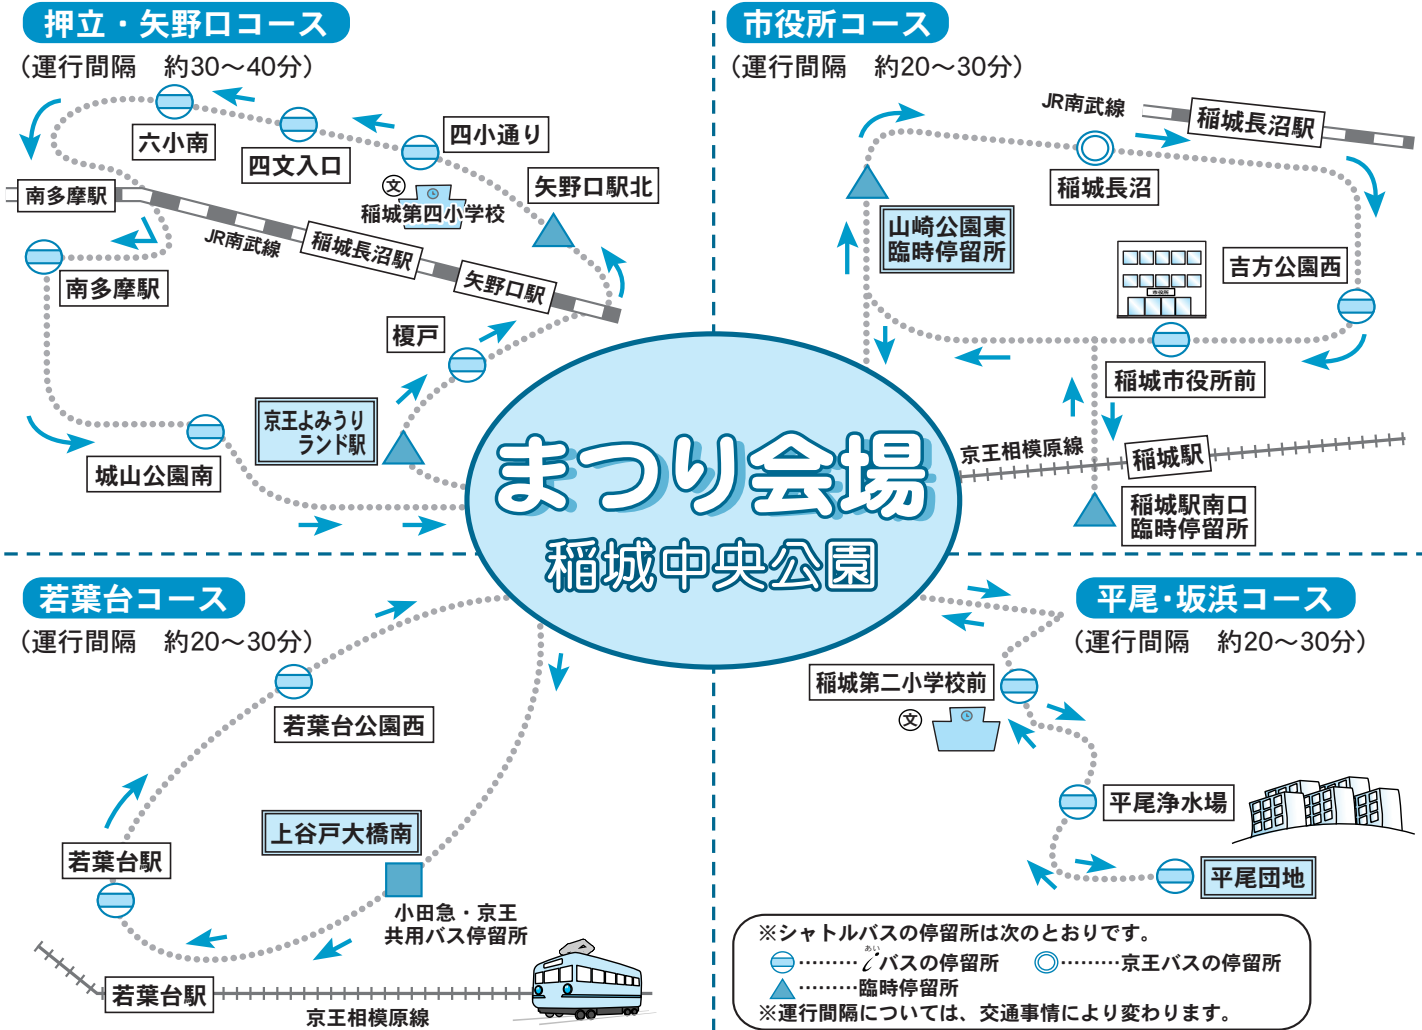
押立・矢野口コース
（運行間隔　約30～40分）

六小南
四文入口
四小通り
稲城第四小学校
矢野口駅北
南多摩駅
JR南武線
稲城長沼駅
矢野口駅
南多摩駅
榎戸
京王よみうりランド駅
城山公園南

市役所コース
（運行間隔　約20～30分）

JR南武線
稲城長沼駅
稲城長沼
山崎公園東臨時停留所
吉方公園西
稲城市役所前
京王相模原線
稲城駅
稲城駅南口臨時停留所

まつり会場
稲城中央公園

若葉台コース
（運行間隔　約20～30分）

若葉台公園西
上谷戸大橋南
若葉台駅
小田急・京王共用バス停留所
若葉台駅
京王相模原線

平尾・坂浜コース
（運行間隔　約20～30分）

稲城第二小学校前
平尾浄水場
平尾団地

※シャトルバスの停留所は次のとおりです。
………iバスの停留所　………京王バスの停留所
………臨時停留所
※運行間隔については、交通事情により変わります。